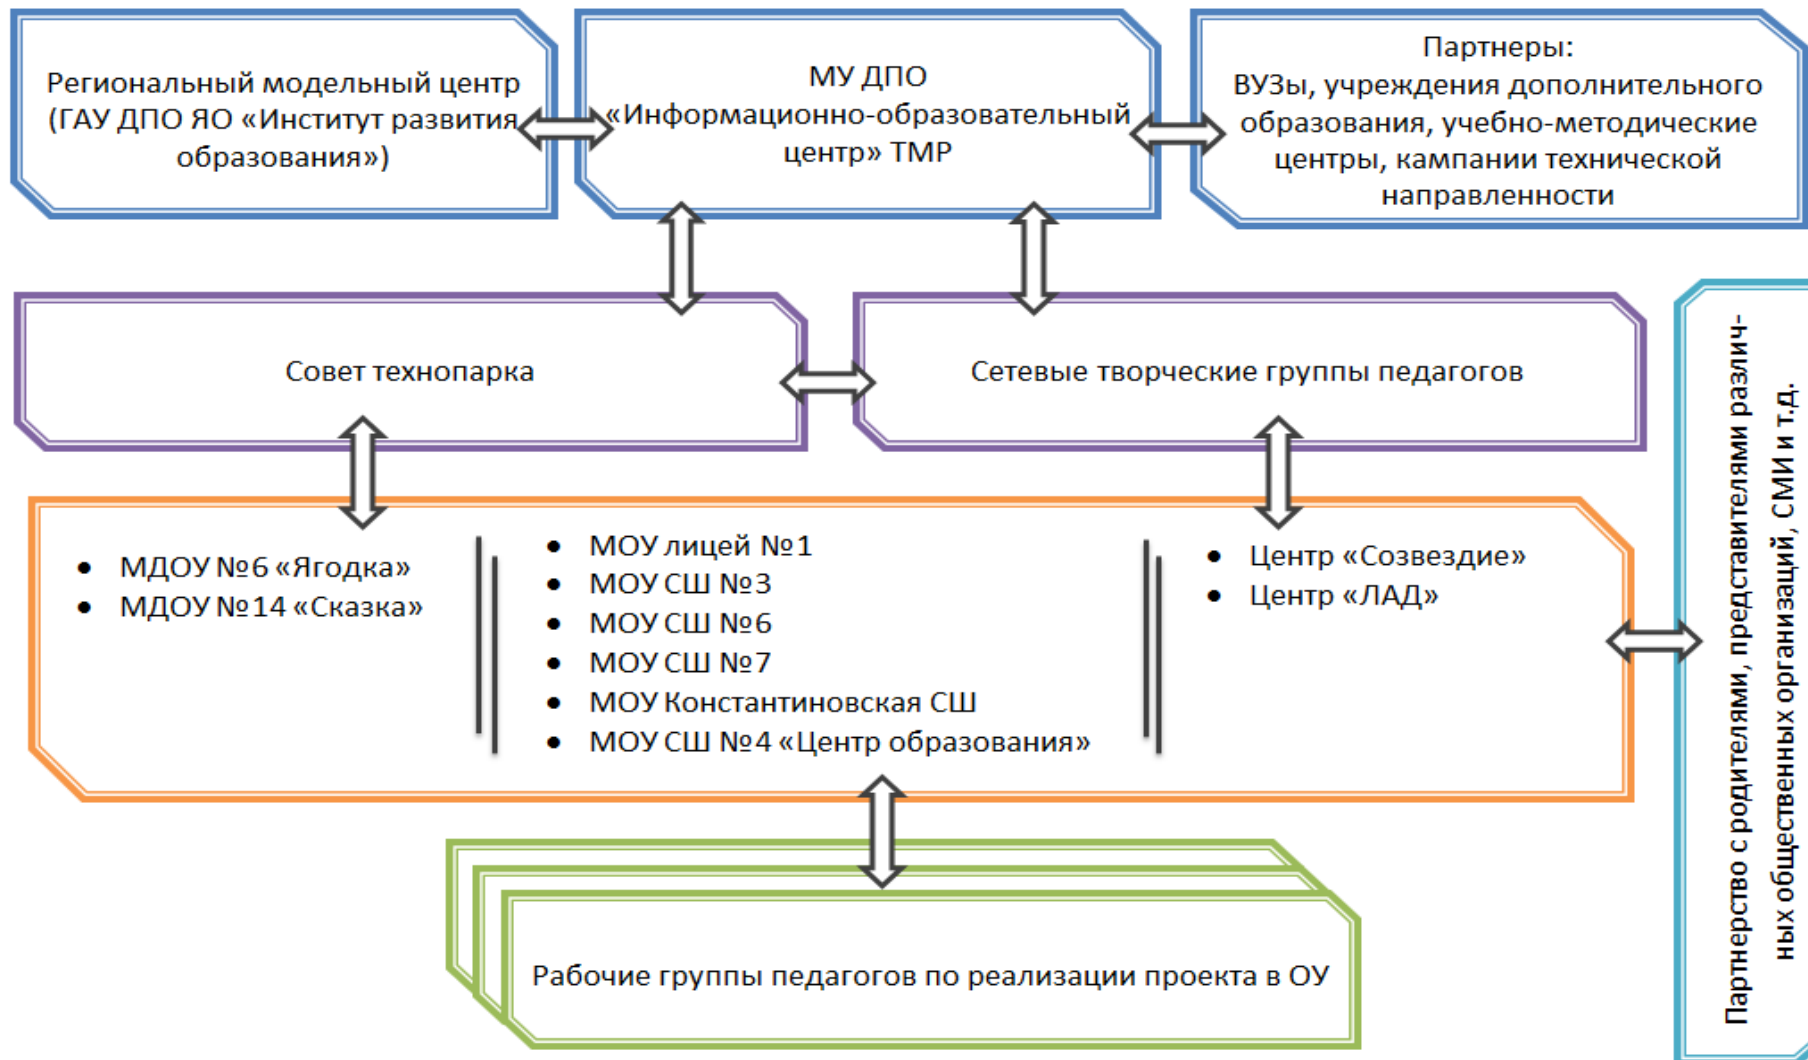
Региональный модельный центр (ГАУ ДПО ЯО «Институт развития образования»)

МУ ДПО «Информационно-образовательный центр» ТМР

Партнеры: ВУЗы, учреждения дополнительного образования, учебно-методические центры, кампании технической направленности

Совет технопарка

Сетевые творческие группы педагогов

Партнерство с родителями, представителями различных общественных организаций, СМИ и т.д.

- МДОУ №6 «Ягодка»
- МДОУ №14 «Сказка»

- МОУ лицей №1
- МОУ СШ №3
- МОУ СШ №6
- МОУ СШ №7
- МОУ Константиновская СШ
- МОУ СШ №4 «Центр образования»

- Центр «Созвездие»
- Центр «ЛАД»

Рабочие группы педагогов по реализации проекта в ОУ